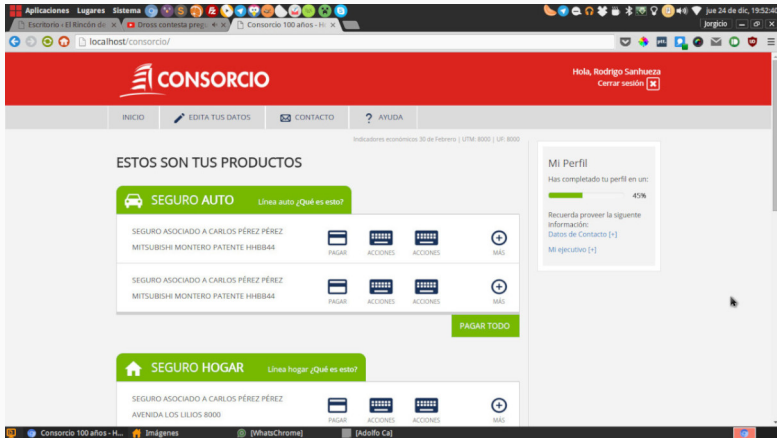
Aplicaciones Lugares Sistema

jue 24 de dic, 19:52

Escritorio - El Rincón de

Dross contesta pregu

Consorcio 100 años - H

Jorgicio

localhost/consorcio/

CONSORCIO

Hola, Rodrigo Sanhueza

Cerrar sesión

INICIO

EDITA TUS DATOS

CONTACTO

AYUDA

Indicadores económicos 30 de Febrero | UTM: 8000 | UF: 8000

ESTOS SON TUS PRODUCTOS

SEGURO AUTO

Línea auto ¿Qué es esto?

SEGURO ASOCIADO A CARLOS PÉREZ PÉREZ

MITSUBISHI MONTERO PATENTE HHBB44

PAGAR

ACCIONES

ACCIONES

MÁS

SEGURO ASOCIADO A CARLOS PÉREZ PÉREZ

MITSUBISHI MONTERO PATENTE HHBB44

PAGAR

ACCIONES

ACCIONES

MÁS

PAGAR TODO

SEGURO HOGAR

Línea hogar ¿Qué es esto?

SEGURO ASOCIADO A CARLOS PÉREZ PÉREZ

AVENIDA LOS LILIOS 8000

PAGAR

ACCIONES

ACCIONES

MÁS

Mi Perfil

Has completado tu perfil en un:

45%

Recuerda proveer la siguiente información:

Datos de Contacto [+]

Mi ejecutivo [+]

Consorcio 100 años - H...

Imágenes

[WhatsChrome]

[Adolfo Ca]